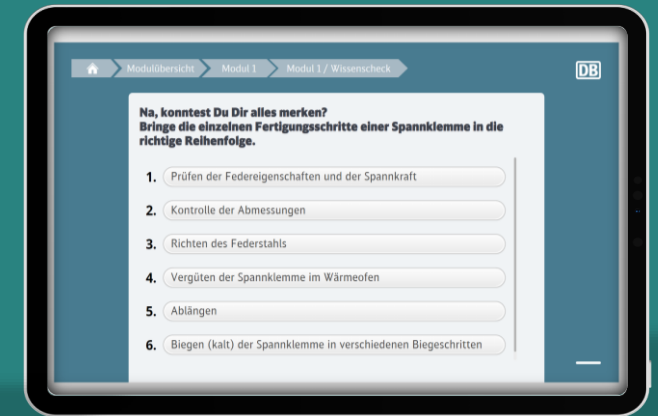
Modulübersicht Modul 1 Modul 1 / Wissenscheck

DB

Na, konntest Du Dir alles merken?
Bringe die einzelnen Fertigungsschritte einer Spannklemme in die richtige Reihenfolge.

1. Prüfen der Federeigenschaften und der Spannkraft

2. Kontrolle der Abmessungen

3. Richten des Federstahls

4. Vergüten der Spannklemme im Wärmeofen

5. Ablängen

6. Biegen (kalt) der Spannklemme in verschiedenen Biegeschritten